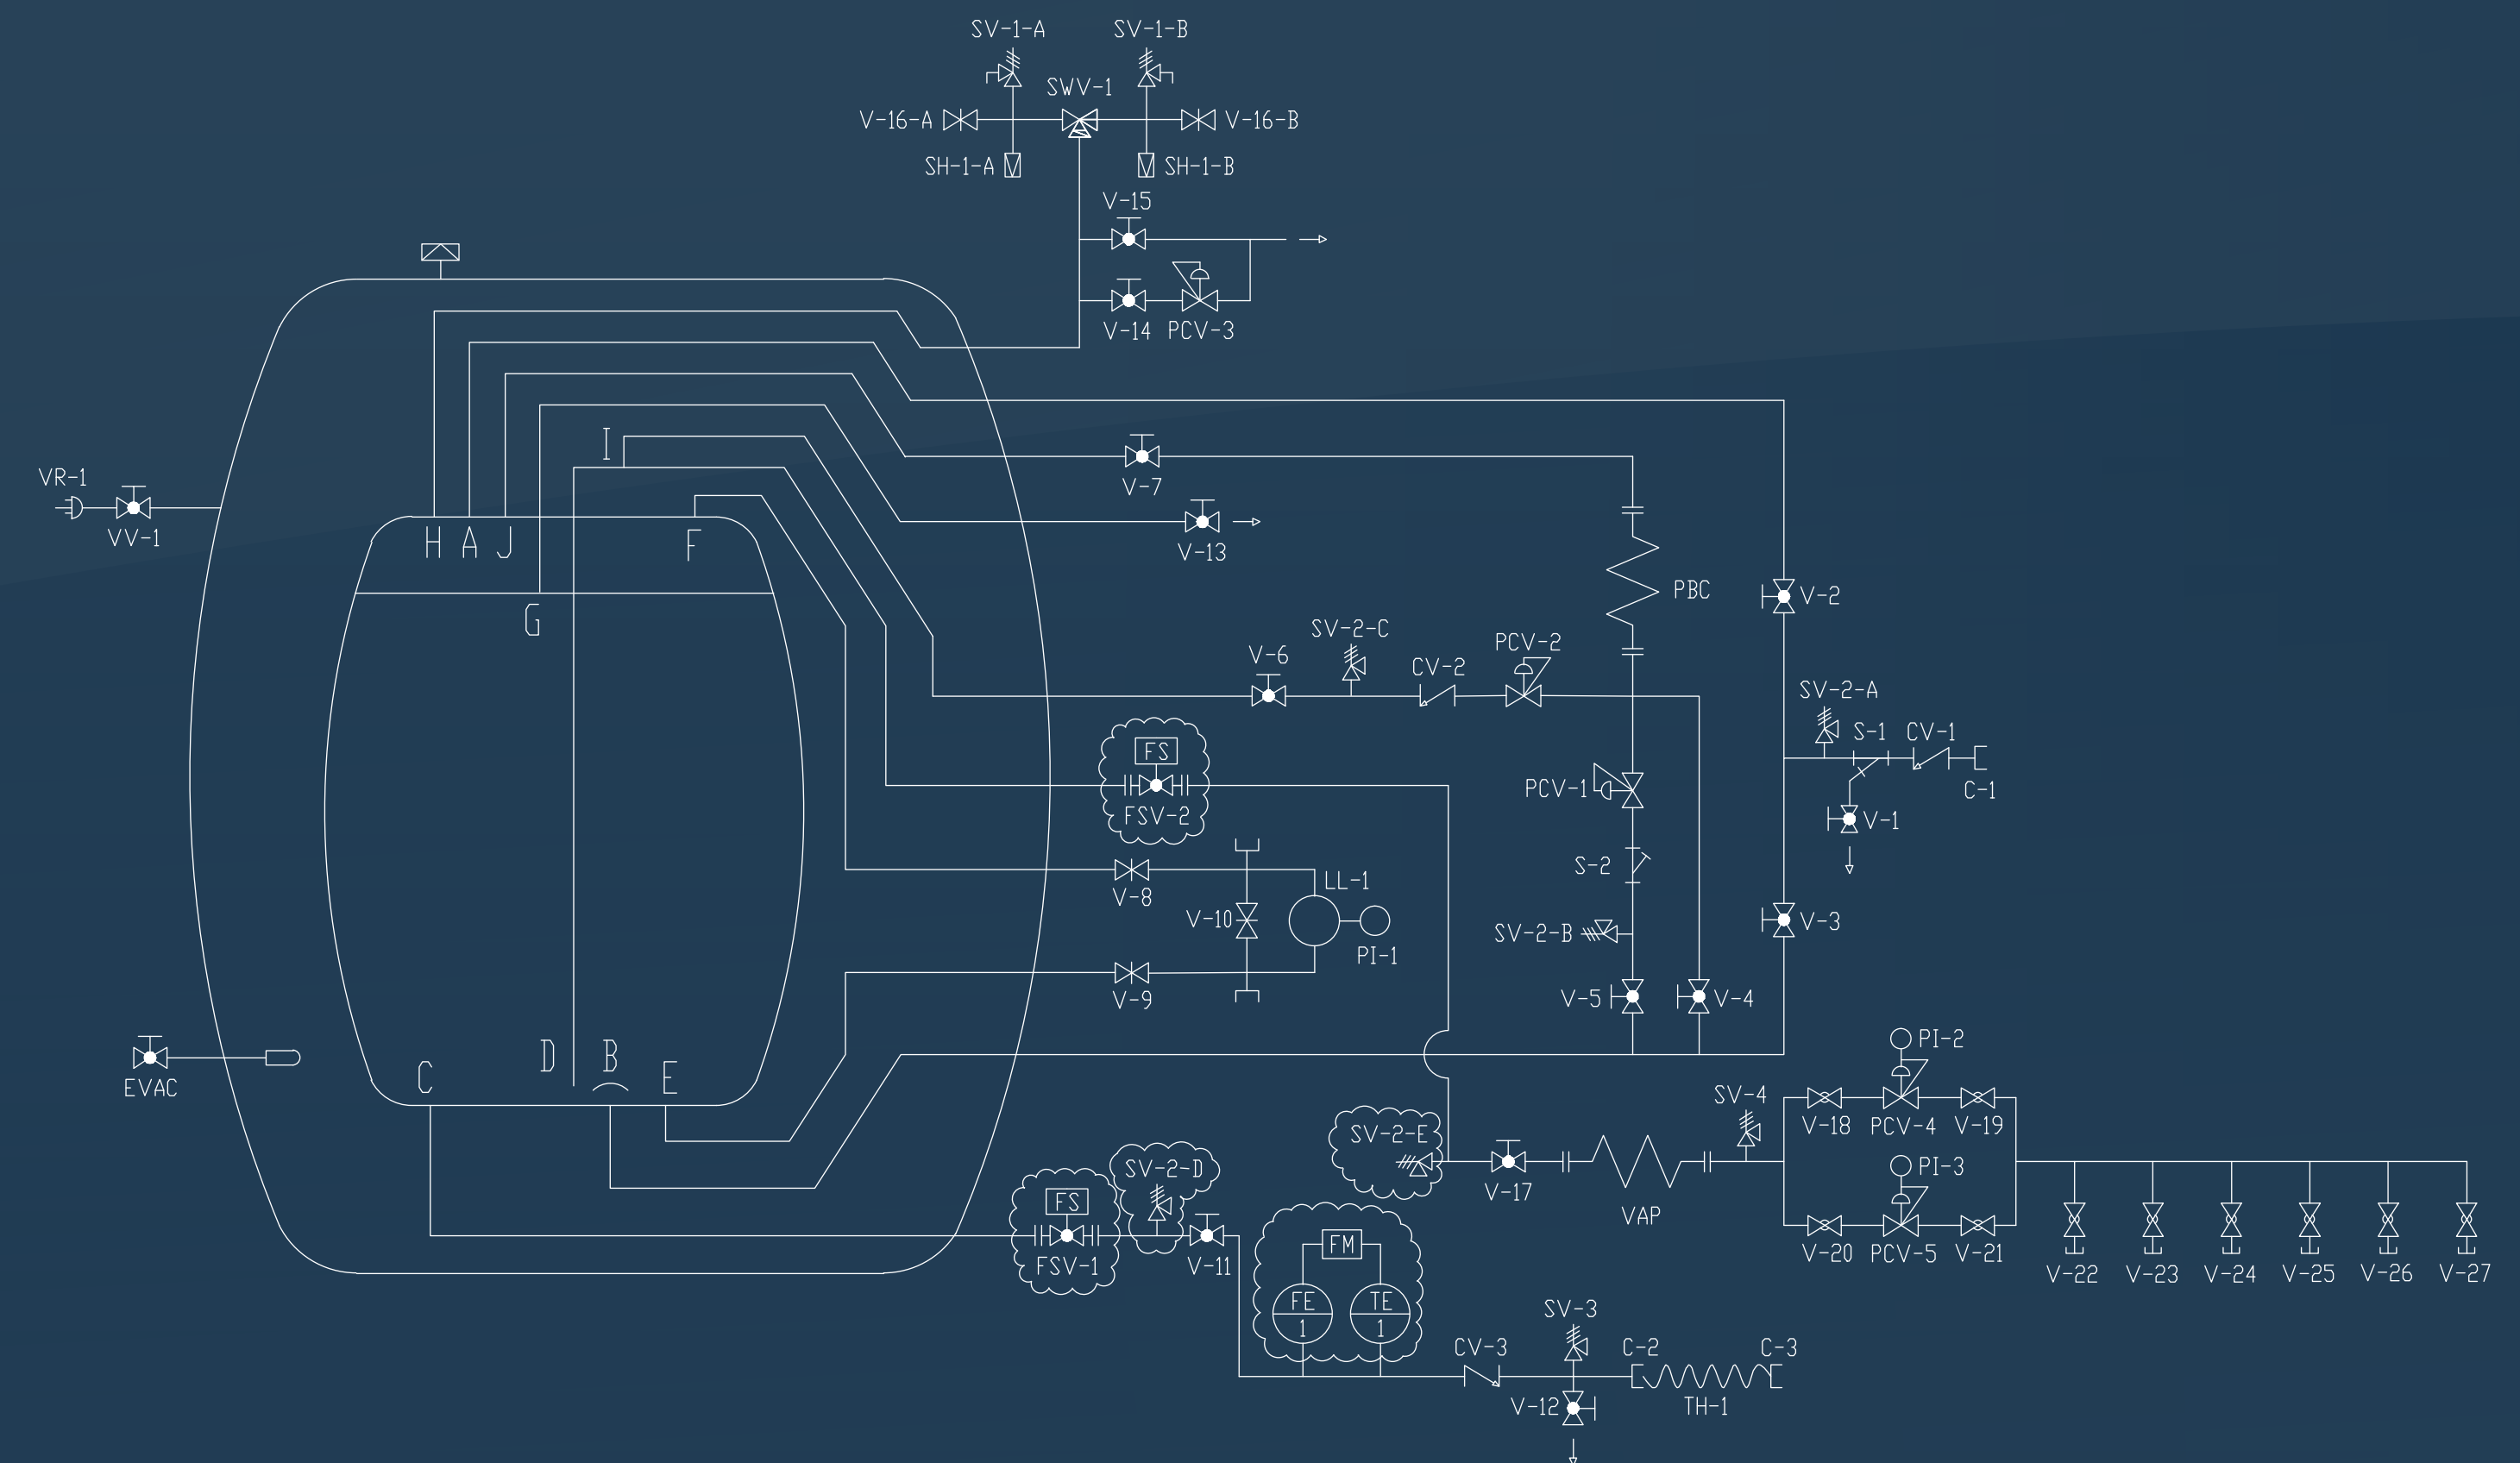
SV-1-A
SV-1-B
SWV-1
V-16-A
V-16-B
SH-1-A
SH-1-B
V-15
V-14
PCV-3
VR-1
VV-1
I
H A J
F
G
V-7
V-13
PBC
V-2
V-6
SV-2-C
CV-2
PCV-2
SV-2-A
S-1
CV-1
C-1
FS
FSV-2
PCV-1
V-1
S-2
V-8
LL-1
V-10
PI-1
SV-2-B
V-3
V-9
V-5
V-4
EVAC
C
D
B
E
PI-2
SV-4
V-18
PCV-4
V-19
SV-2-E
V-17
VAP
PI-3
SV-2-D
FS
FSV-1
V-11
V-20
PCV-5
V-21
V-22
V-23
V-24
V-25
V-26
V-27
FM
FE 1
TE 1
SV-3
CV-3
C-2
C-3
V-12
TH-1